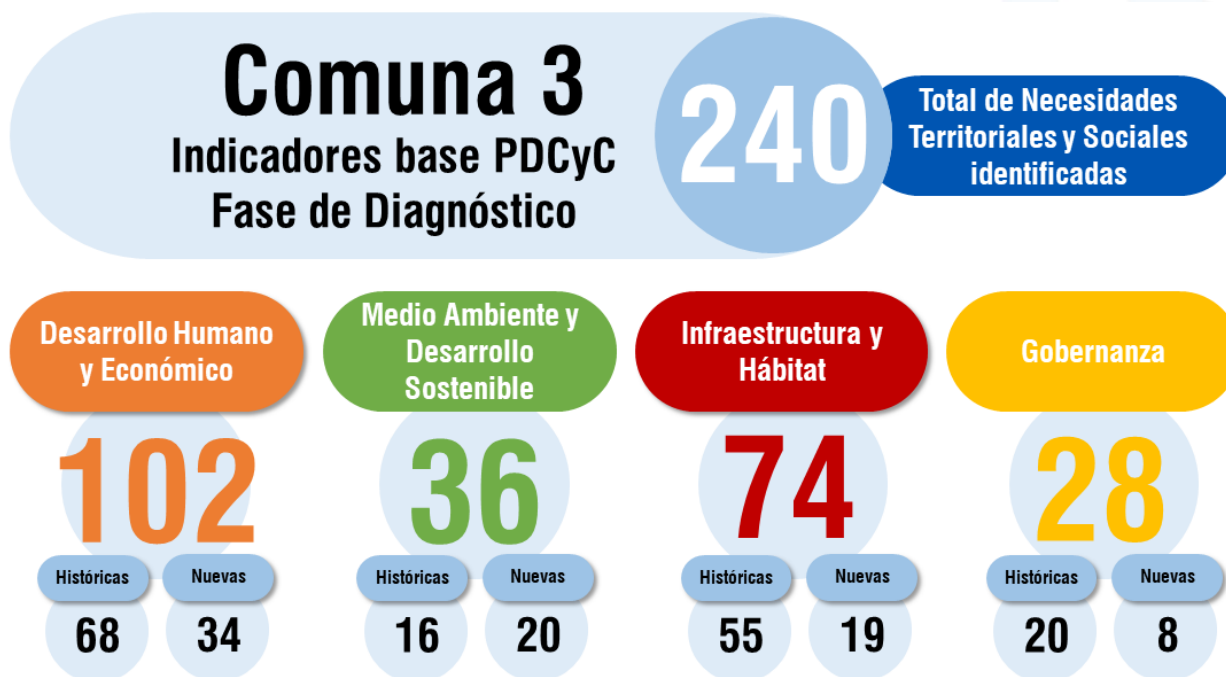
Comuna 3
Indicadores base PDCyC
Fase de Diagnóstico

240

Total de Necesidades Territoriales y Sociales identificadas

Desarrollo Humano y Económico

102

Históricas
68

Nuevas
34

Medio Ambiente y Desarrollo Sostenible

36

Históricas
16

Nuevas
20

Infraestructura y Hábitat

74

Históricas
55

Nuevas
19

Gobernanza

28

Históricas
20

Nuevas
8